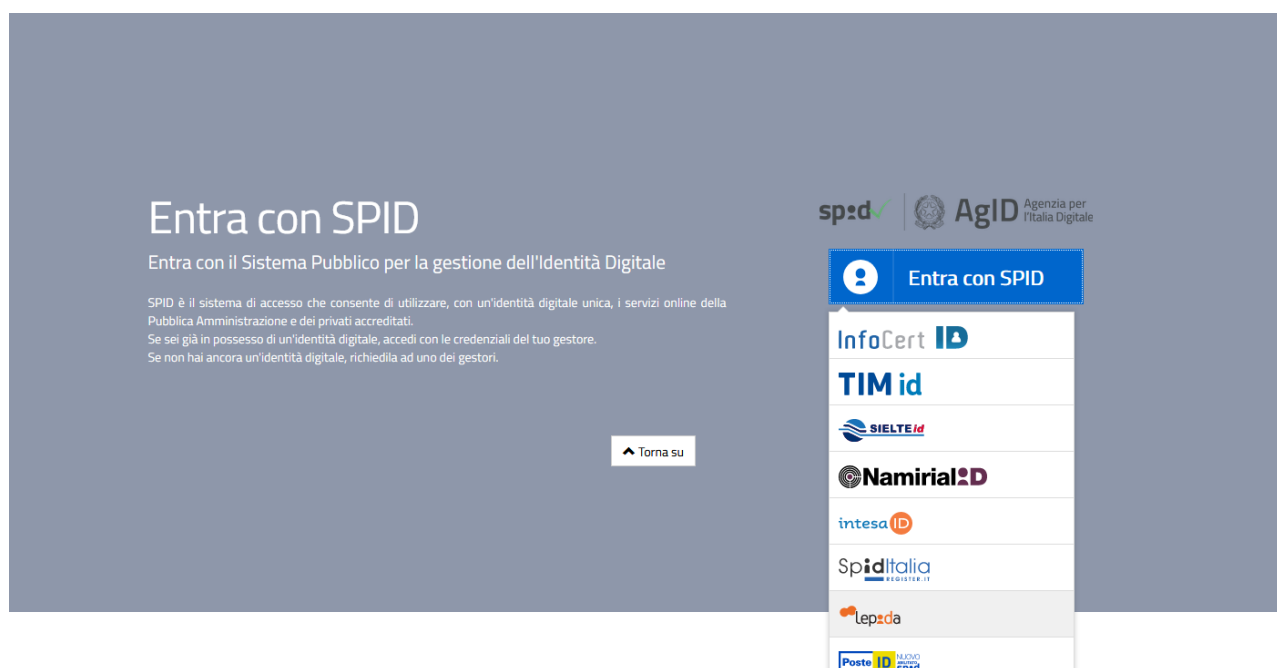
Entra con SPID

Entra con il Sistema Pubblico per la gestione dell'Identità Digitale

SPID è il sistema di accesso che consente di utilizzare, con un'identità digitale unica, i servizi online della Pubblica Amministrazione e dei privati accreditati.
Se sei già in possesso di un'identità digitale, accedi con le credenziali del tuo gestore.
Se non hai ancora un'identità digitale, richiedila ad uno dei gestori.

Torna su

spid AgID Agenzia per l'Italia Digitale

Entra con SPID

InfoCert ID

TIM id

SIELTE id

Namirial ID

intesa ID

SpidItalia REGISTER.IT

lepida

Poste ID NUOVO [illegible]